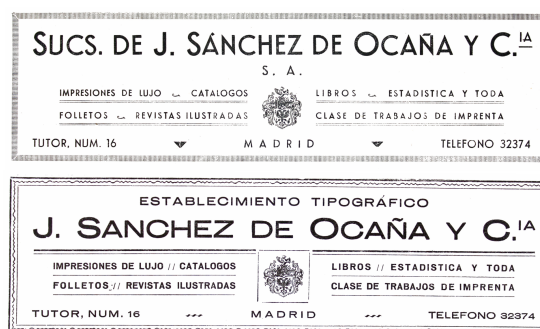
SUCS. DE J. SÁNCHEZ DE OCAÑA Y C.$^{\underline{IA}}$

S. A.

IMPRESIONES DE LUJO ~ CATALOGOS
FOLLETOS ~ REVISTAS ILUSTRADAS

LIBROS ~ ESTADISTICA Y TODA
CLASE DE TRABAJOS DE IMPRENTA

TUTOR, NUM. 16 MADRID TELEFONO 32374

ESTABLECIMIENTO TIPOGRÁFICO

J. SANCHEZ DE OCAÑA Y C.$^{IA}$

IMPRESIONES DE LUJO // CATALOGOS
FOLLETOS // REVISTAS ILUSTRADAS

LIBROS // ESTADISTICA Y TODA
CLASE DE TRABAJOS DE IMPRENTA

TUTOR, NUM. 16 MADRID TELEFONO 32374